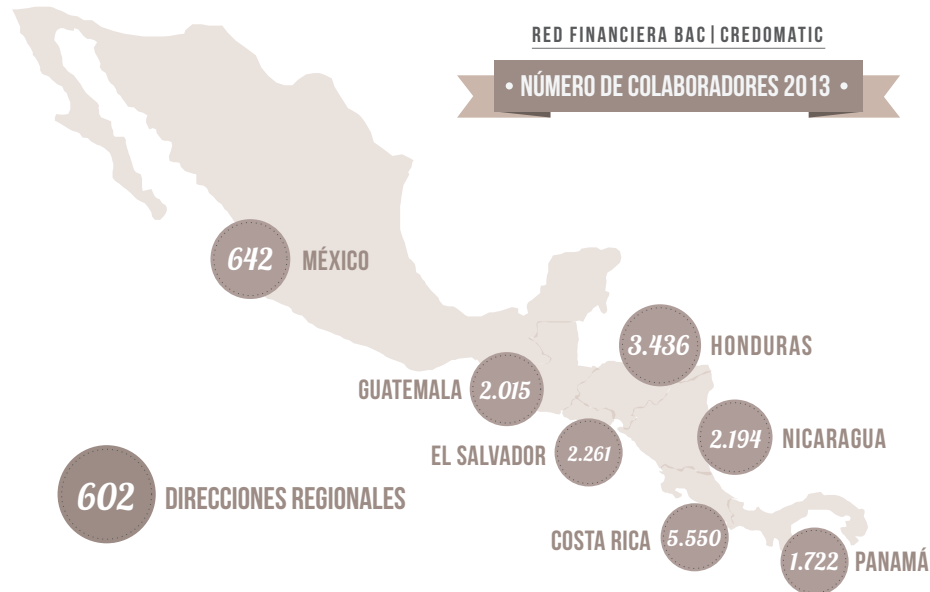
RED FINANCIERA BAC | CREDOMATIC

• NÚMERO DE COLABORADORES 2013 •

642 MÉXICO

3.436 HONDURAS

GUATEMALA 2.015

2.194 NICARAGUA

EL SALVADOR 2.261

602 DIRECCIONES REGIONALES

COSTA RICA 5.550

1.722 PANAMÁ